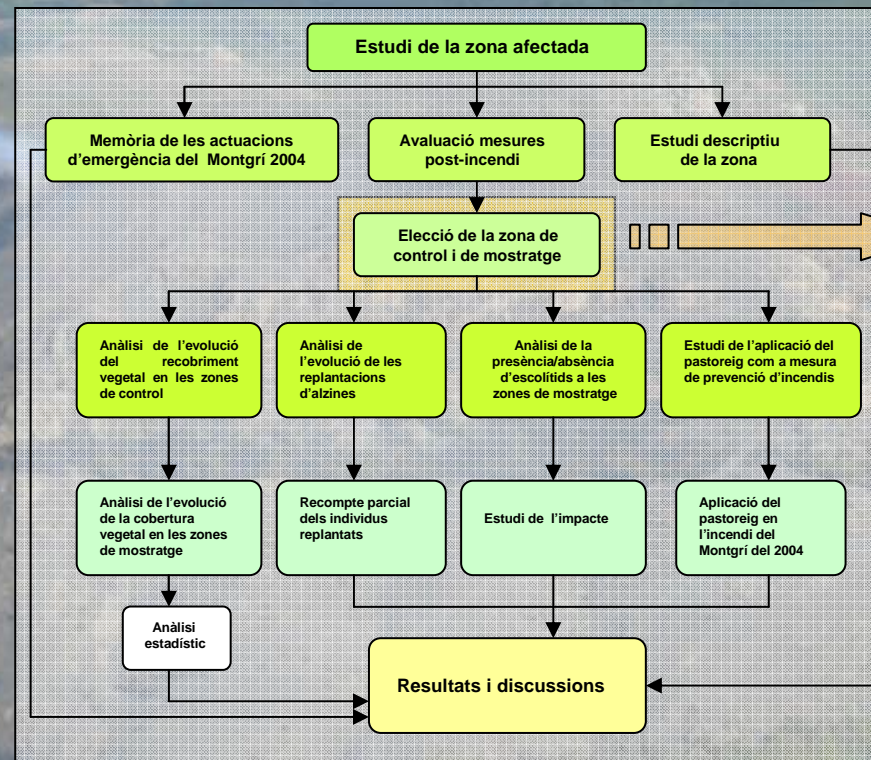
Estudi de la zona afectada

Memòria de les actuacions d'emergència del Montgrí 2004

Avaluació mesures post-incendi

Estudi descriptiu de la zona

Elecció de la zona de control i de mostratge

Anàlisi de l'evolució del recobriment vegetal en les zones de control

Anàlisi de l'evolució de les replantacions d'alzines

Anàlisi de la presència/absència d'escolítids a les zones de mostratge

Estudi de l'aplicació del pastoreig com a mesura de prevenció d'incendis

Anàlisi de l'evolució de la cobertura vegetal en les zones de mostratge

Recompte parcial dels individus replantats

Estudi de l'impacte

Aplicació del pastoreig en l'incendi del Montgrí del 2004

Anàlisi estadístic

Resultats i discussions